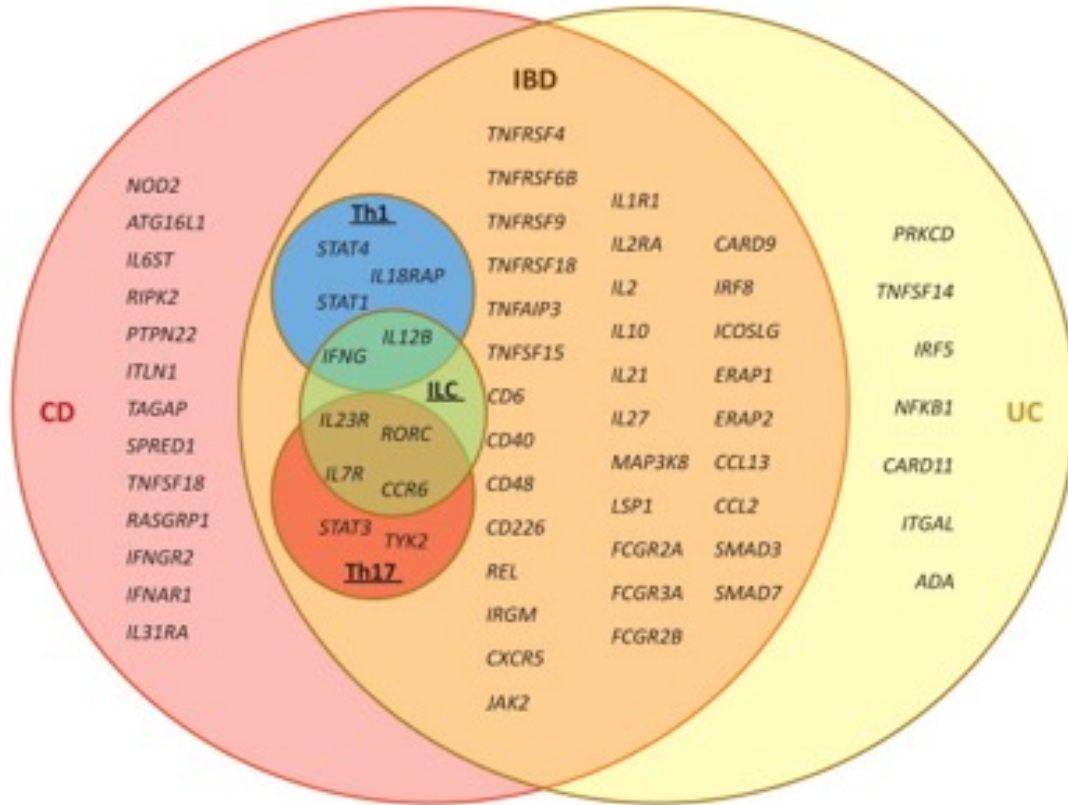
IBD

CD

NOD2
ATG16L1
IL6ST
RIPK2
PTPN22
ITLN1
TAGAP
SPRED1
TNFSF18
RASGRP1
IFNGR2
IFNAR1
IL31RA

Th1
STAT4
IL18RAP
STAT1
IL12B
IFNG
ILC
IL23R
RORC
IL7R
CCR6
STAT3
TYK2
Th17

TNFRSF4
TNFRSF6B
TNFRSF9
TNFRSF18
TNFAIP3
TNFSF15
CD6
CD40
CD48
CD226
REL
IRGM
CXCR5
JAK2

IL1R1
IL2RA
IL2
IL10
IL21
IL27
MAP3K8
LSP1
FCGR2A
FCGR3A
FCGR2B

CARD9
IRF8
ICOSLG
ERAP1
ERAP2
CCL13
CCL2
SMAD3
SMAD7

PRKCD
TNFSF14
IRF5
NFKB1
CARD11
ITGAL
ADA

UC